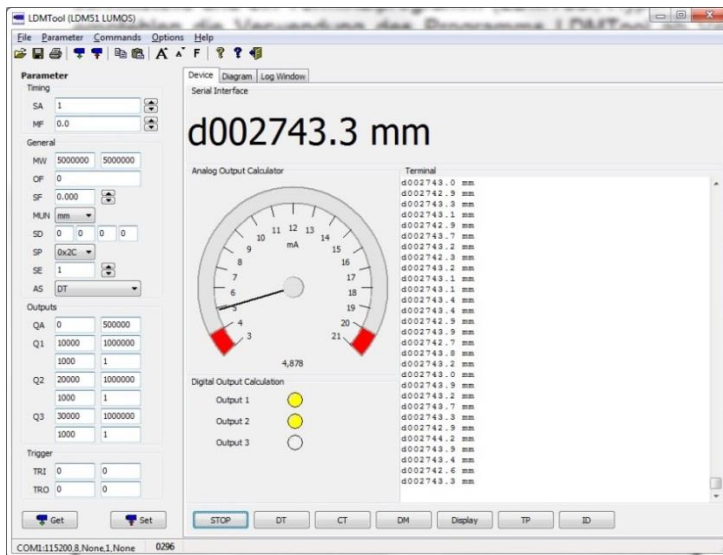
LDMTool (LDM51 LUMOS)

File Parameter Commands Options Help

Parameter
Timing
SA 1
MF 0.0
General
MW 5000000 5000000
OF 0
SF 0.000
MUN mm
SD 0 0 0 0
SP 0x2C
SE 1
AS DT
Outputs
QA 0 500000
Q1 10000 1000000
1000 1
Q2 20000 1000000
1000 1
Q3 30000 1000000
1000 1
Trigger
TRI 0 0
TRO 0 0

Get Set

COM1:115200,8,None,1,None 0296

Device Diagram Log Window
Serial Interface

d002743.3 mm

Analog Output Calculator
3 4 5 6 7 8 9 10 11 12 13 14 15 16 17 18 19 20 21
mA
4,878

Digital Output Calculation
Output 1
Output 2
Output 3

Terminal
d002743.0 mm
d002742.9 mm
d002743.3 mm
d002743.1 mm
d002742.9 mm
d002743.7 mm
d002743.2 mm
d002742.3 mm
d002743.2 mm
d002743.1 mm
d002743.1 mm
d002743.4 mm
d002743.4 mm
d002742.9 mm
d002743.9 mm
d002742.7 mm
d002743.8 mm
d002743.2 mm
d002743.0 mm
d002743.9 mm
d002743.2 mm
d002743.7 mm
d002743.3 mm
d002742.9 mm
d002744.2 mm
d002743.9 mm
d002743.4 mm
d002742.6 mm
d002743.3 mm

STOP DT CT DM Display TP ID